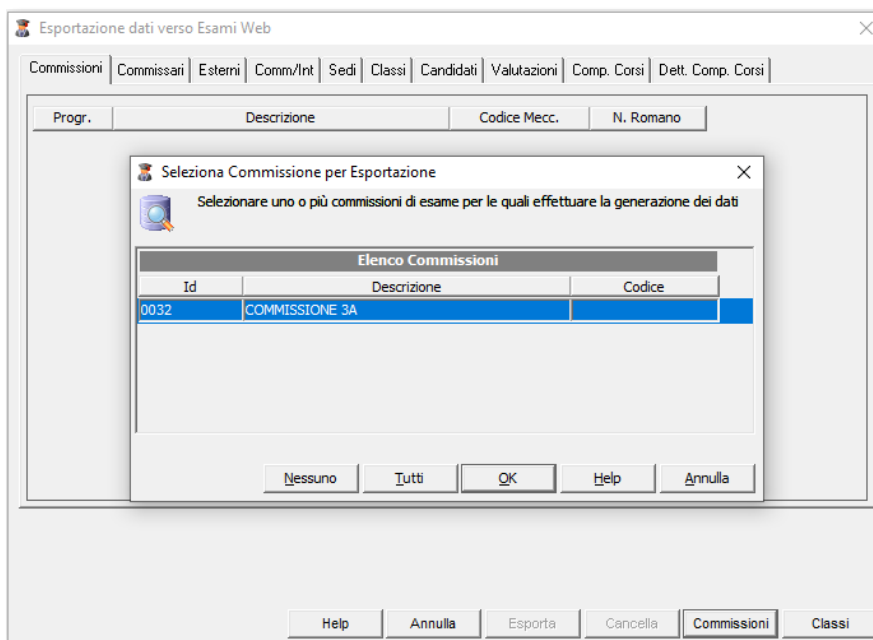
Esportazione dati verso Esami Web

Commissioni | Commissari | Esterni | Comm/Int | Sedi | Classi | Candidati | Valutazioni | Comp. Corsi | Dett. Comp. Corsi

| Progr. | Descrizione | Codice Mecc. | N. Romano |
|---|---|---|---|

Seleziona Commissione per Esportazione

Selezionare uno o più commissioni di esame per le quali effettuare la generazione dei dati

Elenco Commissioni

| Id | Descrizione | Codice |
|---|---|---|
| 0032 | COMMISSIONE 3A | |

Nessuno Tutti OK Help Annulla

Help Annulla Esporta Cancella Commissioni Classi